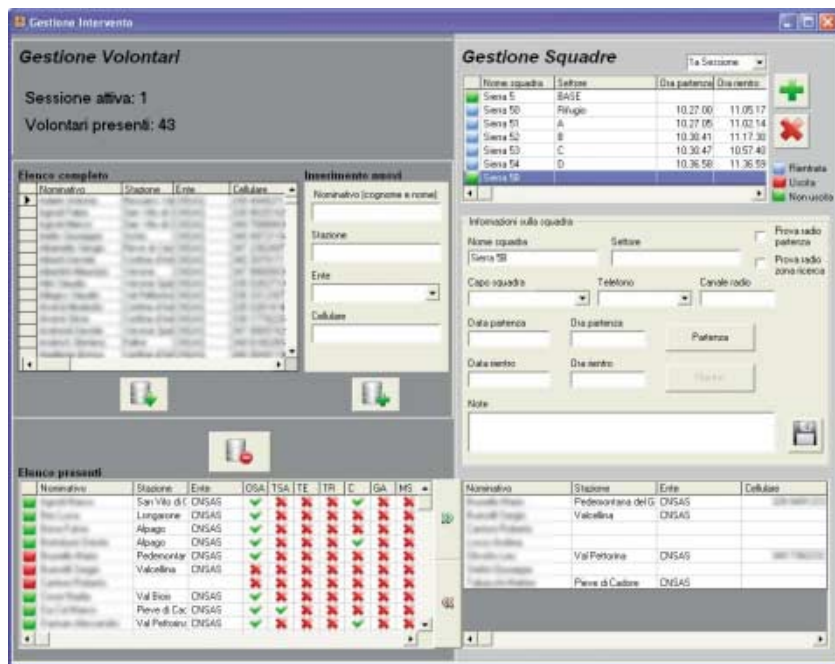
Gestione Intervento

Gestione Volontari

Sessione attiva: 1

Volontari presenti: 43

Elenco completo

| Nominativo | Stazione | Ente | Cellulare |
|---|---|---|---|
| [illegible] | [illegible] | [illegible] | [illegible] |

Inserimento nuovi

Nominativo (cognome e nome)

Stazione

Ente

Cellulare

Elenco presenti

| Nominativo | Stazione | Ente | OSA | TSA | TE | TR | C | GA | MS |
|---|---|---|---|---|---|---|---|---|---|
| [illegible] | San Vito di C | CNSAS | | | | | | | |
| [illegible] | Longarone | CNSAS | | | | | | | |
| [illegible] | Alpago | CNSAS | | | | | | | |
| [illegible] | Alpago | CNSAS | | | | | | | |
| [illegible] | Pedemontar | CNSAS | | | | | | | |
| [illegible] | Valcellina | CNSAS | | | | | | | |
| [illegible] | | | | | | | | | |
| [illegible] | Val Biois | CNSAS | | | | | | | |
| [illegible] | Pieve di Cac | CNSAS | | | | | | | |
| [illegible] | Val Pettoiru | CNSAS | | | | | | | |

Gestione Squadre

1a Sessione

| Nome squadra | Settore | Ora partenza | Ora rientro |
|---|---|---|---|
| Siena 5 | BASE | | |
| Siena 50 | Rifugio | 10.27.00 | 11.05.17 |
| Siena 51 | A | 10.27.05 | 11.02.14 |
| Siena 52 | B | 10.30.41 | 11.17.30 |
| Siena 53 | C | 10.30.47 | 10.57.40 |
| Siena 54 | D | 10.36.58 | 11.36.59 |
| Siena 58 | | | |

Rientrata
Uscita
Non uscita

Informazioni sulla squadra

Nome squadra
Siena 58

Settore

Prova radio partenza

Prova radio zona ricerca

Capo squadra

Telefono

Canale radio

Data partenza

Ora partenza

Partenza

Data rientro

Ora rientro

Rientro

Note

| Nominativo | Stazione | Ente | Cellulare |
|---|---|---|---|
| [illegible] | Pedemontana del G | CNSAS | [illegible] |
| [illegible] | Valcellina | CNSAS | |
| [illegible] | | | |
| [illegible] | | | |
| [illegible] | Val Pettorina | CNSAS | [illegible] |
| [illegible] | | | |
| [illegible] | Pieve di Cadore | CNSAS | |